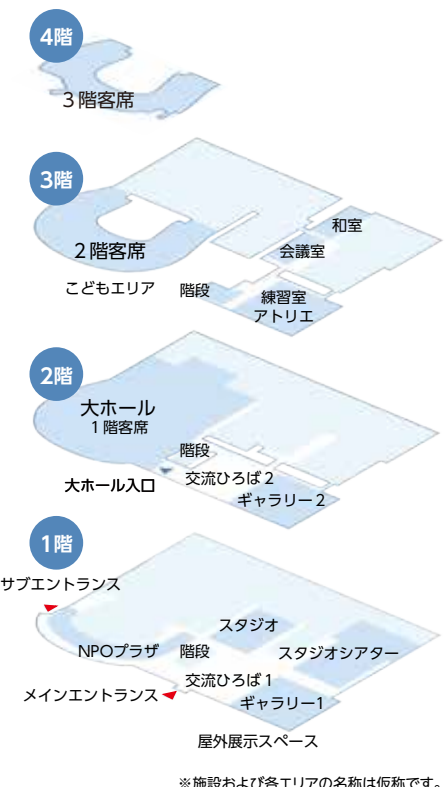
4階

３階客席

3階

和室

２階客席

会議室

こどもエリア

階段

練習室
アトリエ

2階

大ホール
１階客席

階段

大ホール入口

交流ひろば２

ギャラリー２

1階

サブエントランス

スタジオ

NPOプラザ

階段

スタジオシアター

交流ひろば１

メインエントランス

ギャラリー1

屋外展示スペース

※施設および各エリアの名称は仮称です。